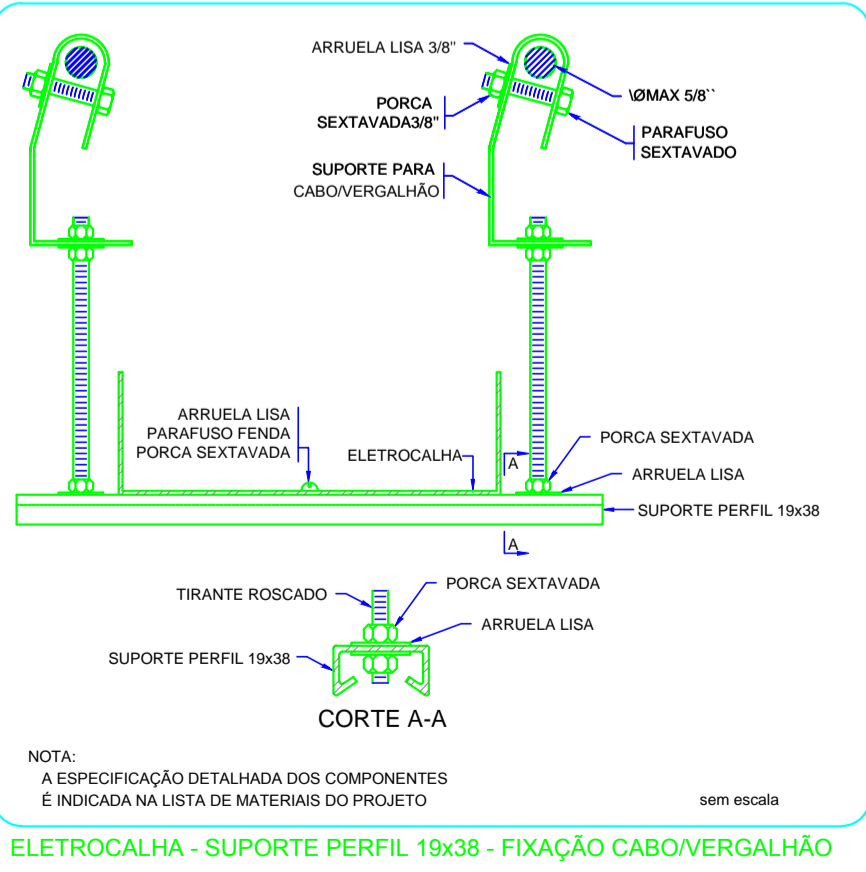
ARRUELA LISA 3/8''

\ØMAX 5/8``

PORCA SEXTAVADA3/8''

PARAFUSO SEXTAVADO

SUPORTE PARA CABO/VERGALHÃO

ARRUELA LISA
PARAFUSO FENDA
PORCA SEXTAVADA

ELETROCALHA

A

PORCA SEXTAVADA

ARRUELA LISA

SUPORTE PERFIL 19x38

A

TIRANTE ROSCADO

PORCA SEXTAVADA

ARRUELA LISA

SUPORTE PERFIL 19x38

CORTE A-A

NOTA:
A ESPECIFICAÇÃO DETALHADA DOS COMPONENTES
É INDICADA NA LISTA DE MATERIAIS DO PROJETO

sem escala

ELETROCALHA - SUPORTE PERFIL 19x38 - FIXAÇÃO CABO/VERGALHÃO